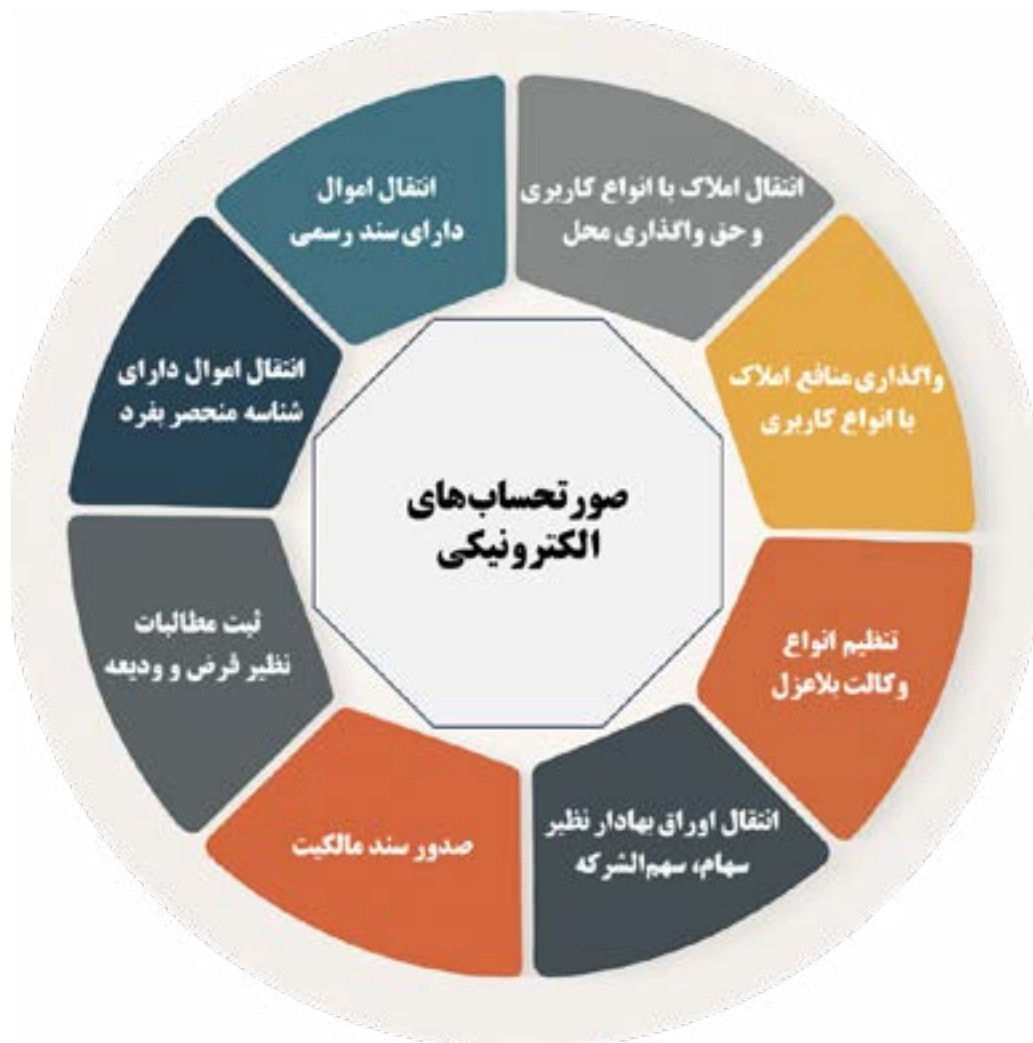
صورتحساب‌های الکترونیکی

انتقال املاک با انواع کاربری و حق واگذاری محل

واگذاری منافع املاک با انواع کاربری

تنظیم انواع وکالت بلاعزل

انتقال اوراق بهادار نظیر سهام، سهم‌الشرکه

صدور سند مالکیت

ثبت مطالبات نظیر قرض و ودیعه

انتقال اموال دارای شناسه منحصر بفرد

انتقال اموال دارای سند رسمی